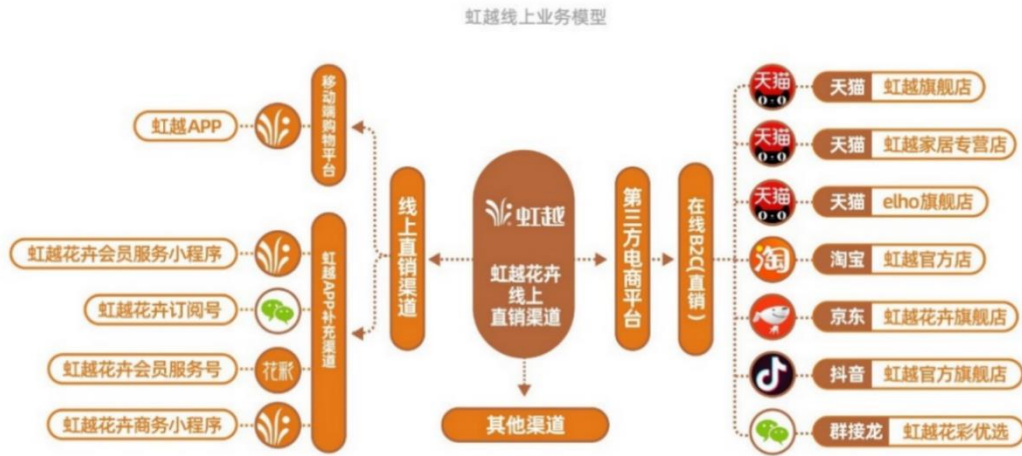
虹越线上业务模型

虹越APP

移动端购物平台

虹越花卉会员服务小程序

虹越花卉订阅号

虹越花卉会员服务号

花影

虹越花卉商务小程序

虹越APP补充渠道

线上直销渠道

虹越

虹越花卉线上直销渠道

其他渠道

第三方电商平台

在线B2C（直销）

天猫 0:0

天猫 虹越旗舰店

天猫 0:0

天猫 虹越家居专营店

天猫 0:0

天猫 elho旗舰店

淘

淘宝 虹越官方店

京东 虹越花卉旗舰店

抖音 虹越官方旗舰店

群接龙 虹越花彩优选